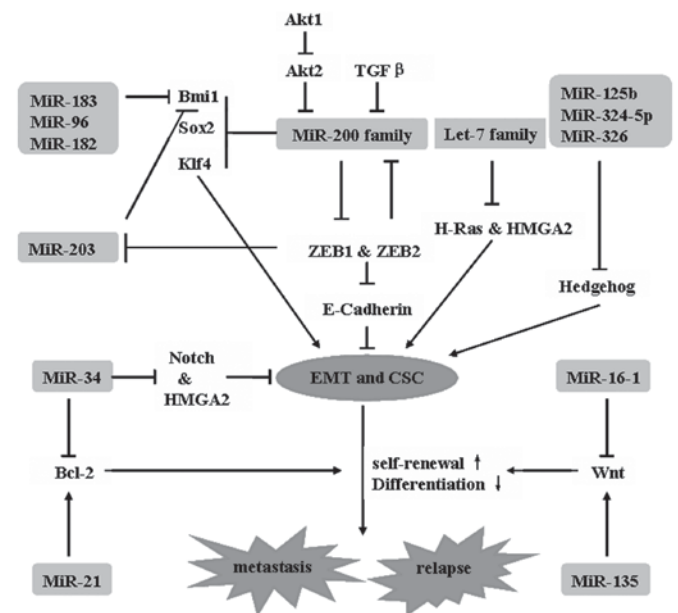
Akt1
Akt2
TGF β
MiR-183
MiR-96
MiR-182
Bmi1
Sox2
Klf4
MiR-200 family
Let-7 family
MiR-125b
MiR-324-5p
MiR-326
MiR-203
ZEB1 & ZEB2
H-Ras & HMGA2
E-Cadherin
Hedgehog
MiR-34
Notch
&
HMGA2
EMT and CSC
MiR-16-1
Bcl-2
self-renewal ↑
Differentiation ↓
Wnt
MiR-21
metastasis
relapse
MiR-135